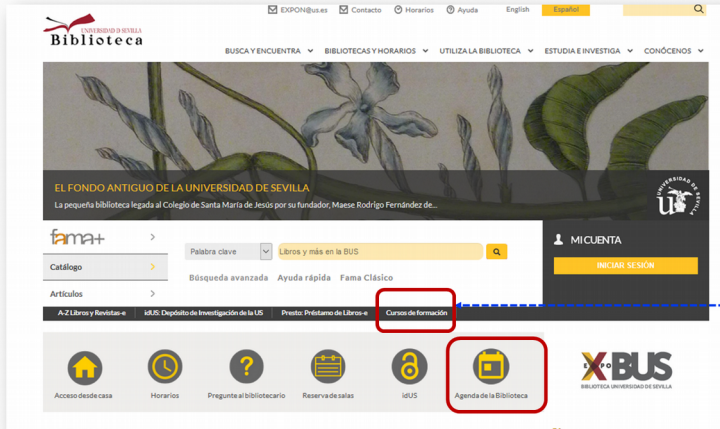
UNIVERSIDAD DE SEVILLA
Biblioteca

EXPON@us.es Contacto Horarios Ayuda English Español

BUSCA Y ENCUENTRA BIBLIOTECAS Y HORARIOS UTILIZA LA BIBLIOTECA ESTUDIA E INVESTIGA CONÓCENOS

EL FONDO ANTIGUO DE LA UNIVERSIDAD DE SEVILLA
La pequeña biblioteca legada al Colegio de Santa María de Jesús por su fundador, Maese Rodrigo Fernández de...

fama+
Catálogo
Artículos

Palabra clave
Libros y más en la BUS
Búsqueda avanzada Ayuda rápida Fama Clásico

MI CUENTA
INICIAR SESIÓN

A-Z Libros y Revistas-e idUS: Depósito de Investigación de la US Presto: Préstamo de Libros-e Cursos de formación

Acceso desde casa Horarios Pregunte al bibliotecario Reserva de salas idUS Agenda de la Biblioteca

EXPOBUS
BIBLIOTECA UNIVERSIDAD DE SEVILLA